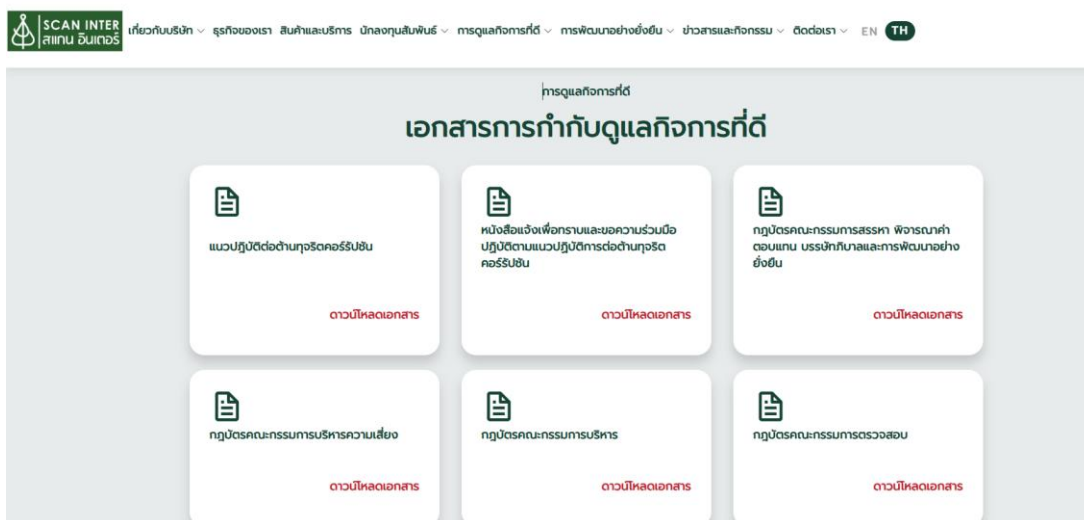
SCAN INTER สแกน อินเตอร์

เกี่ยวกับบริษัท ธุรกิจของเรา สินค้าและบริการ นักลงทุนสัมพันธ์ การดูแลกิจการที่ดี การพัฒนาอย่างยั่งยืน ข่าวสารและกิจกรรม ติดต่อเรา EN TH

การดูแลกิจการที่ดี

เอกสารการกำกับดูแลกิจการที่ดี

แนวปฏิบัติต่อต้านทุจริตคอร์รัปชัน

ดาวน์โหลดเอกสาร

หนังสือแจ้งเพื่อทราบและขอความร่วมมือปฏิบัติตามแนวปฏิบัติการต่อต้านทุจริตคอร์รัปชัน

ดาวน์โหลดเอกสาร

กฎบัตรคณะกรรมการสรรหา พิจารณาค่าตอบแทน บรรษัทภิบาลและการพัฒนาอย่างยั่งยืน

ดาวน์โหลดเอกสาร

กฎบัตรคณะกรรมการบริหารความเสี่ยง

ดาวน์โหลดเอกสาร

กฎบัตรคณะกรรมการบริหาร

ดาวน์โหลดเอกสาร

กฎบัตรคณะกรรมการตรวจสอบ

ดาวน์โหลดเอกสาร